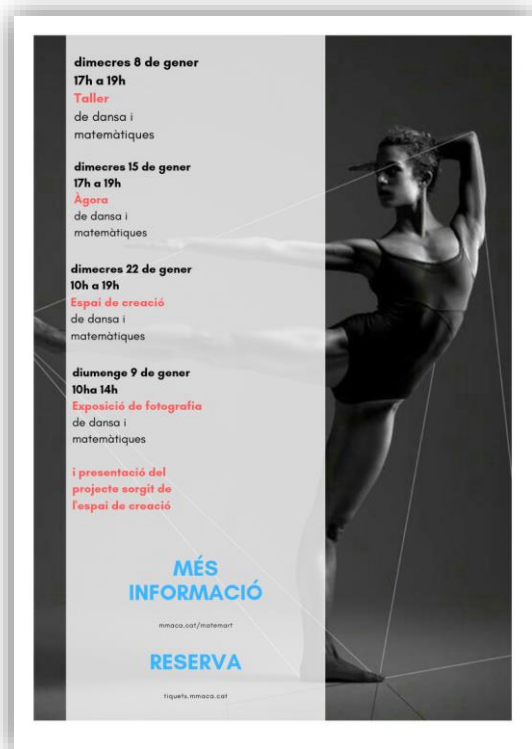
dimecres 8 de gener
17h a 19h
Taller
de dansa i matemàtiques

dimecres 15 de gener
17h a 19h
Àgora
de dansa i matemàtiques

dimecres 22 de gener
10h a 19h
Espai de creació
de dansa i matemàtiques

diumenge 9 de gener
10ha 14h
Exposició de fotografia
de dansa i matemàtiques

i presentació del projecte sorgit de l'espai de creació

MÉS INFORMACIÓ

mmaca.cat/matemart

RESERVA

tiquets.mmaca.cat